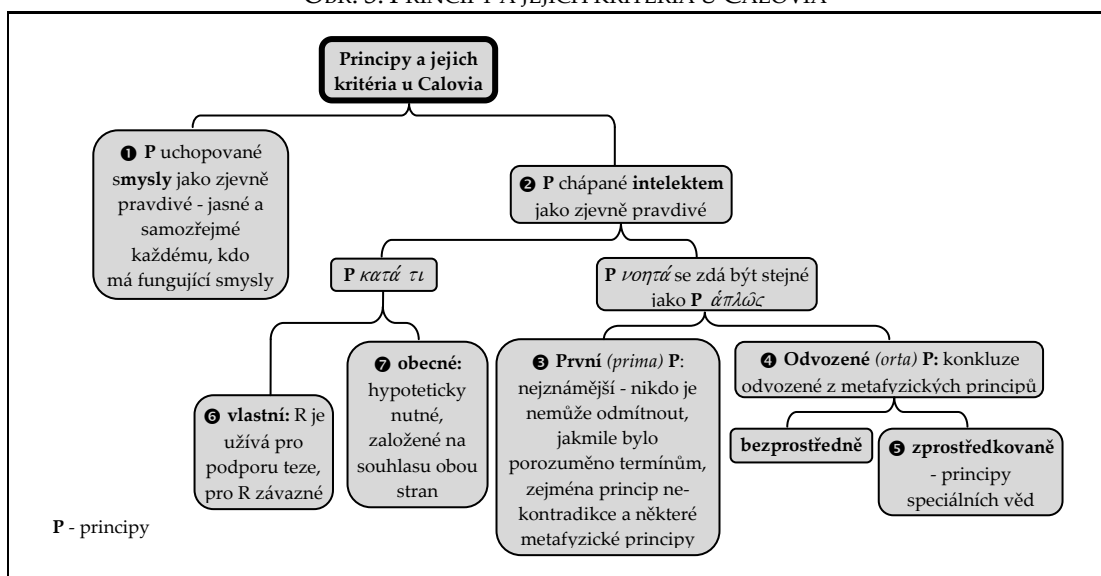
OBR. 5: PRINCIPY A JEJICH KRITÉRIA U CALOVIA

Principy a jejich kritéria u Calovia

❶ P uchopované smysly jako zjevně pravdivé - jasné a samozřejmé každému, kdo má fungující smysly

❷ P chápané intelektem jako zjevně pravdivé

P κατά τι

P νοητά se zdá být stejné jako P ἁπλῶς

❻ vlastní: R je užívá pro podporu teze, pro R závazné

❼ obecné: hypoteticky nutné, založené na souhlasu obou stran

❸ První (prima) P: nejznámější - nikdo je nemůže odmítnout, jakmile bylo porozuměno termínům, zejména princip nekontradikce a některé metafyzické principy

❹ Odvozené (orta) P: konkluze odvozené z metafyzických principů

bezprostředně

❺ zprostředkovaně - principy speciálních věd

P - principy